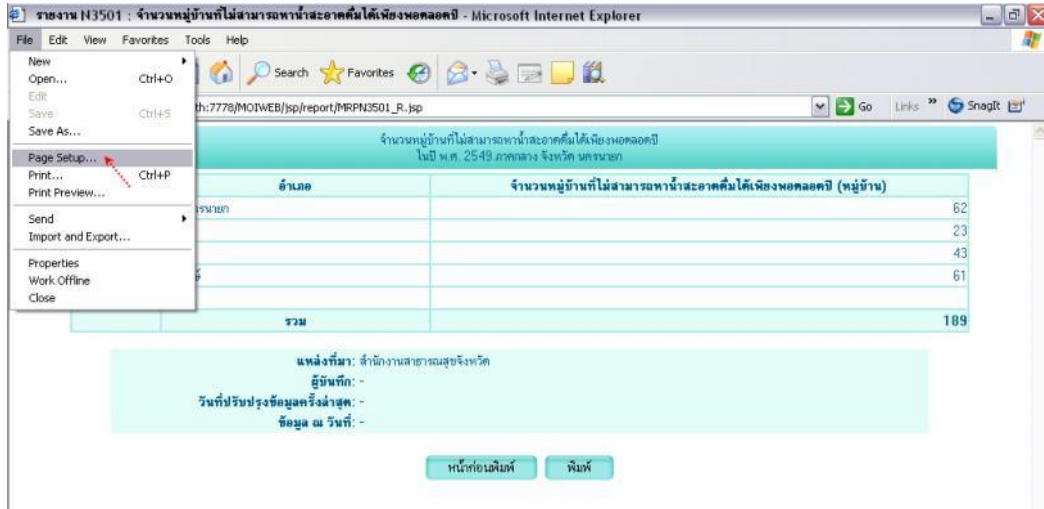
รายงาน N3501 : จำนวนหมู่บ้านที่ไม่สามารถหาน้ำสะอาดดื่มได้เพียงพอตลอดปี - Microsoft Internet Explorer

File Edit View Favorites Tools Help

New
Open... Ctrl+O
Edit
Save Ctrl+S
Save As...
Page Setup...
Print... Ctrl+P
Print Preview...
Send
Import and Export...
Properties
Work Offline
Close

Search Favorites

th:7778/MOIWEB/jsp/report/MRPN3501_R.jsp

Go Links SnagIt

จำนวนหมู่บ้านที่ไม่สามารถหาน้ำสะอาดดื่มได้เพียงพอตลอดปี
ในปี พ.ศ. 2549 ภาคกลาง จังหวัด นครนายก

| อำเภอ | จำนวนหมู่บ้านที่ไม่สามารถหาน้ำสะอาดดื่มได้เพียงพอตลอดปี (หมู่บ้าน) |
|---|---|
| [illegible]รนายก | 62 |
| | 23 |
| | 43 |
| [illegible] | 61 |
| | |
| รวม | 189 |

แหล่งที่มา: สำนักงานสาธารณสุขจังหวัด
ผู้บันทึก: -
วันที่ปรับปรุงข้อมูลครั้งล่าสุด: -
ข้อมูล ณ วันที่: -

หน้าก่อนพิมพ์ พิมพ์